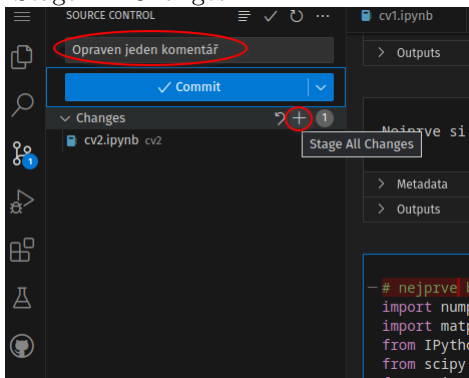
SOURCE CONTROL

Opraven jeden komentář

✓ Commit

Changes

1

cv2.ipynb cv2

Stage All Changes

cv1.ipynb

Outputs

Nejprve si

Metadata

Outputs

# nejprve

import nump

import matp

from IPytho

from scipy